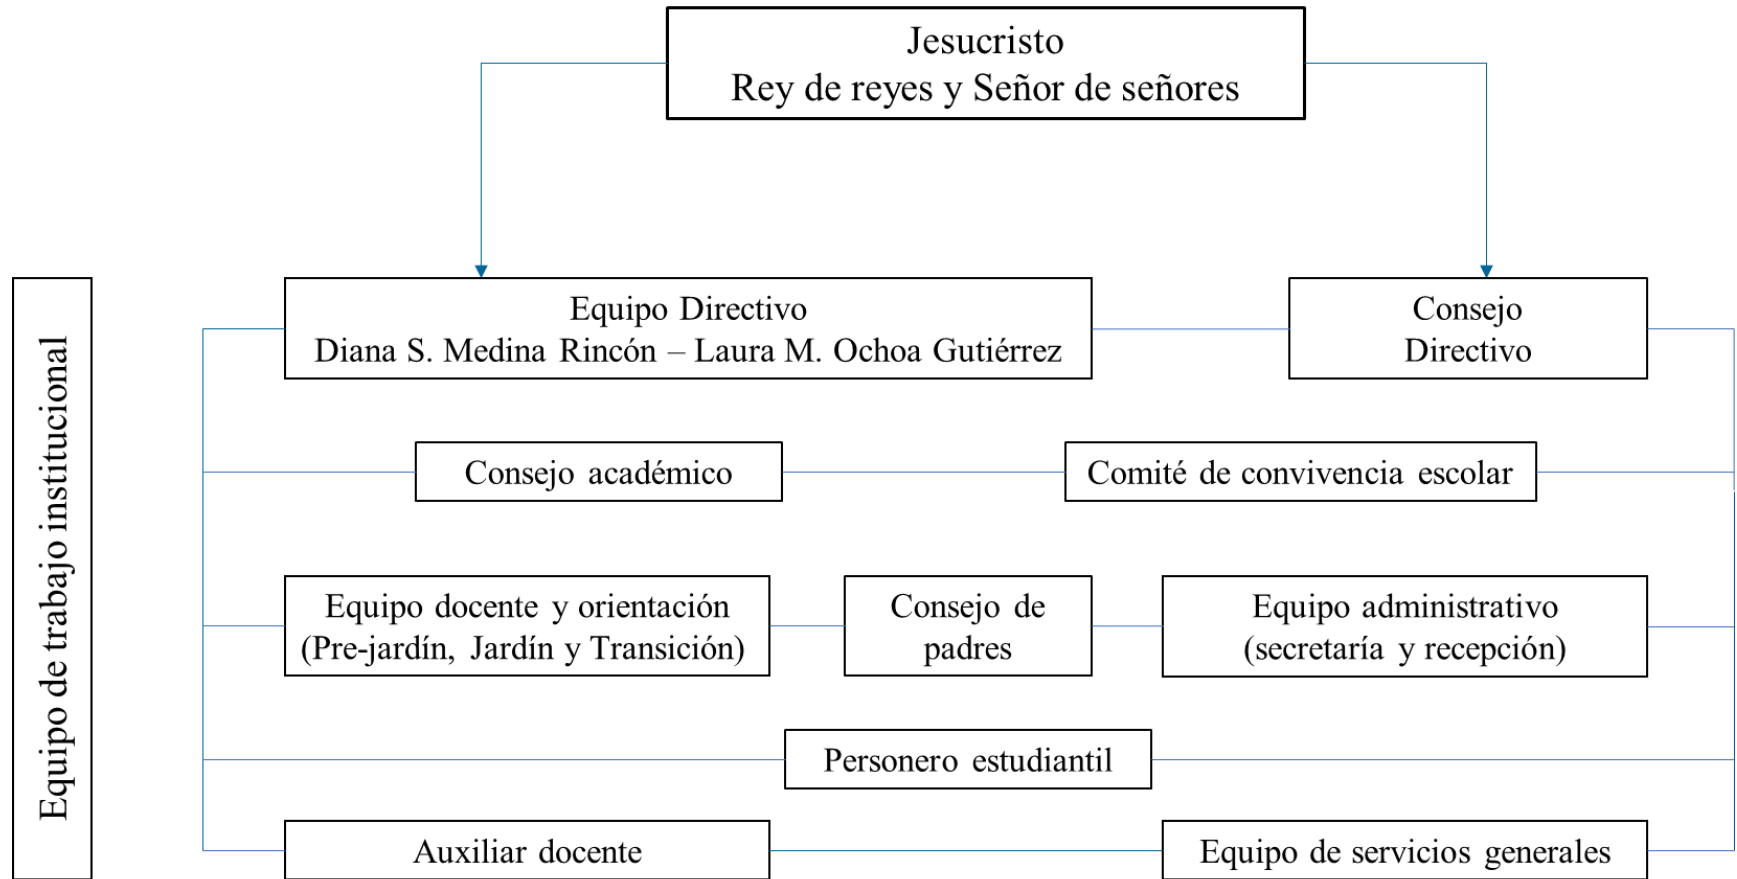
Jesucristo
Rey de reyes y Señor de señores

Equipo de trabajo institucional

Equipo Directivo
Diana S. Medina Rincón – Laura M. Ochoa Gutiérrez

Consejo Directivo

Consejo académico

Comité de convivencia escolar

Equipo docente y orientación (Pre-jardín, Jardín y Transición)

Consejo de padres

Equipo administrativo (secretaría y recepción)

Personero estudiantil

Auxiliar docente

Equipo de servicios generales